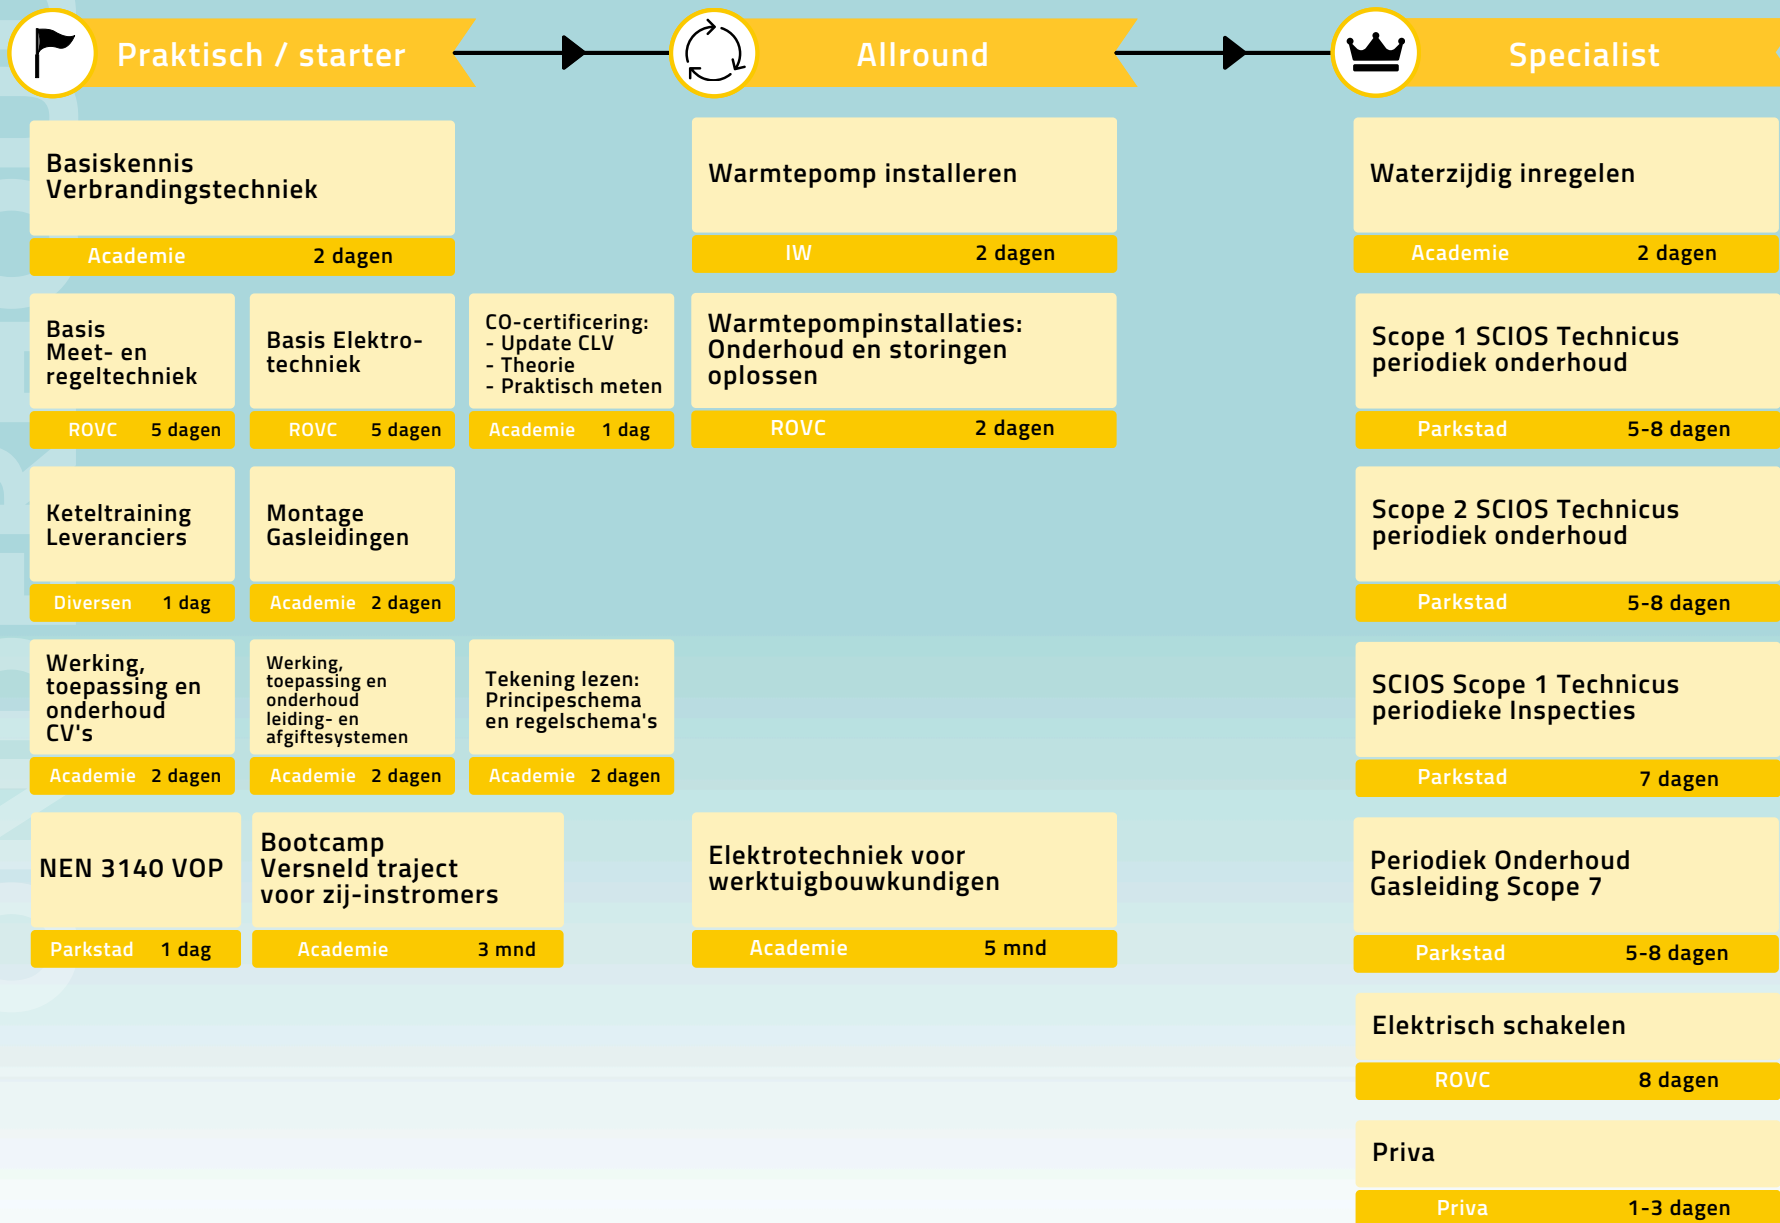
Praktisch / starter

Allround

Specialist

Basiskennis Verbrandingstechniek
Academie 2 dagen

Basis Meet- en regeltechniek
ROVC 5 dagen

Basis Elektrotechniek
ROVC 5 dagen

CO-certificering:
- Update CLV
- Theorie
- Praktisch meten
Academie 1 dag

Keteltraining Leveranciers
Diversen 1 dag

Montage Gasleidingen
Academie 2 dagen

Werking, toepassing en onderhoud CV's
Academie 2 dagen

Werking, toepassing en onderhoud leiding- en afgiftesystemen
Academie 2 dagen

Tekening lezen: Principeschema en regelschema's
Academie 2 dagen

NEN 3140 VOP
Parkstad 1 dag

Bootcamp Versneld traject voor zij-instromers
Academie 3 mnd

Warmtepomp installeren
IW 2 dagen

Warmtepompinstallaties: Onderhoud en storingen oplossen
ROVC 2 dagen

Elektrotechniek voor werktuigbouwkundigen
Academie 5 mnd

Waterzijdig inregelen
Academie 2 dagen

Scope 1 SCIOS Technicus periodiek onderhoud
Parkstad 5-8 dagen

Scope 2 SCIOS Technicus periodiek onderhoud
Parkstad 5-8 dagen

SCIOS Scope 1 Technicus periodieke Inspecties
Parkstad 7 dagen

Periodiek Onderhoud Gasleiding Scope 7
Parkstad 5-8 dagen

Elektrisch schakelen
ROVC 8 dagen

Priva
Priva 1-3 dagen